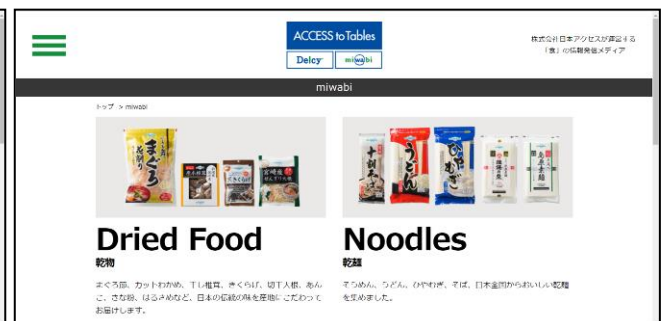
ACCESS to Tables

Delcy miwabi

株式会社日本アクセスが運営する「食」の情報発信メディア

miwabi

トップ > miwabi

Dried Food
乾物

まぐろ節、カットわかめ、干し椎茸、きくらげ、切干大根、あんこ、きな粉、はるさめなど、日本の伝統の味を産地にこだわってお届けします。

Noodles
乾麺

そうめん、うどん、ひやむぎ、そば、日本全国からおいしい乾麺を集めました。